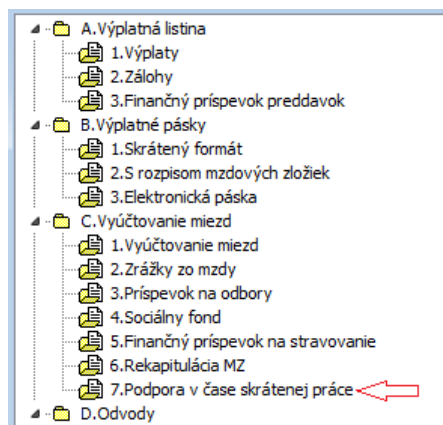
A.Výplatná listina
1.Výplaty
2.Zálohy
3.Finančný príspevok preddavok
B.Výplatné pásky
1.Skrátený formát
2.S rozpisom mzdových zložiek
3.Elektronická páska
C.Vyúčtovanie miezd
1.Vyúčtovanie miezd
2.Zrážky zo mzdy
3.Príspevok na odbory
4.Sociálny fond
5.Finančný príspevok na stravovanie
6.Rekapitulácia MZ
7.Podpora v čase skrátenej práce
D.Odvody